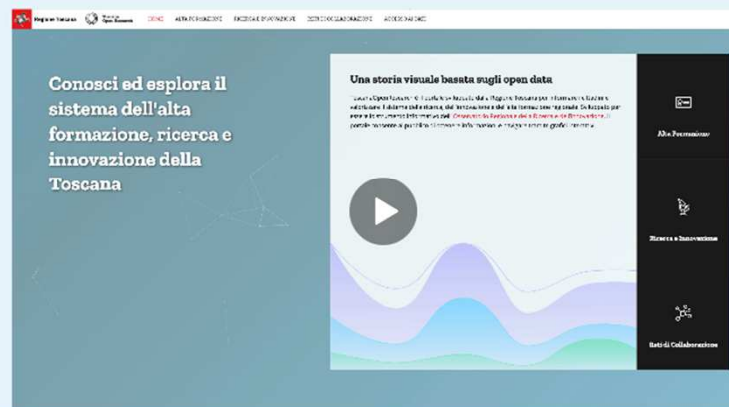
Regione Toscana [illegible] HOME ALTA FORMAZIONE RICERCA E INNOVAZIONE RETI DI COLLABORAZIONE ACCESSO AI DATI

Conosci ed esplora il sistema dell'alta formazione, ricerca e innovazione della Toscana

Una storia visuale basata sugli open data

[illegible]

Alta Formazione

Ricerca e Innovazione

Reti di Collaborazione